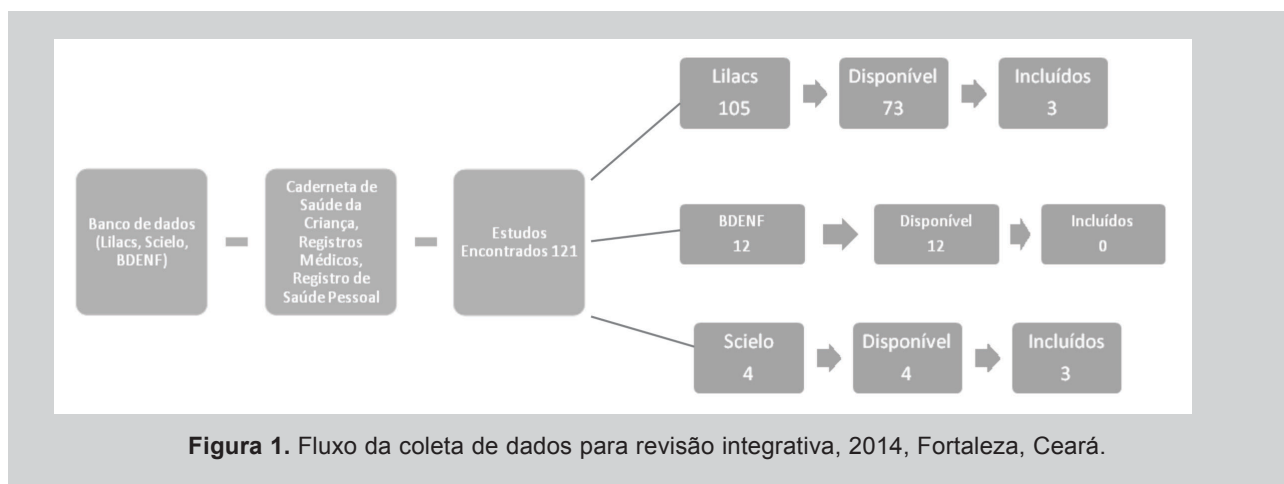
Banco de dados (Lilacs, Scielo, BDENF)

Caderneta de Saúde da Criança, Registros Médicos, Registro de Saúde Pessoal

Estudos Encontrados 121

Lilacs 105

Disponível 73

Incluídos 3

BDENF 12

Disponível 12

Incluídos 0

Scielo 4

Disponível 4

Incluídos 3

**Figura 1.** Fluxo da coleta de dados para revisão integrativa, 2014, Fortaleza, Ceará.